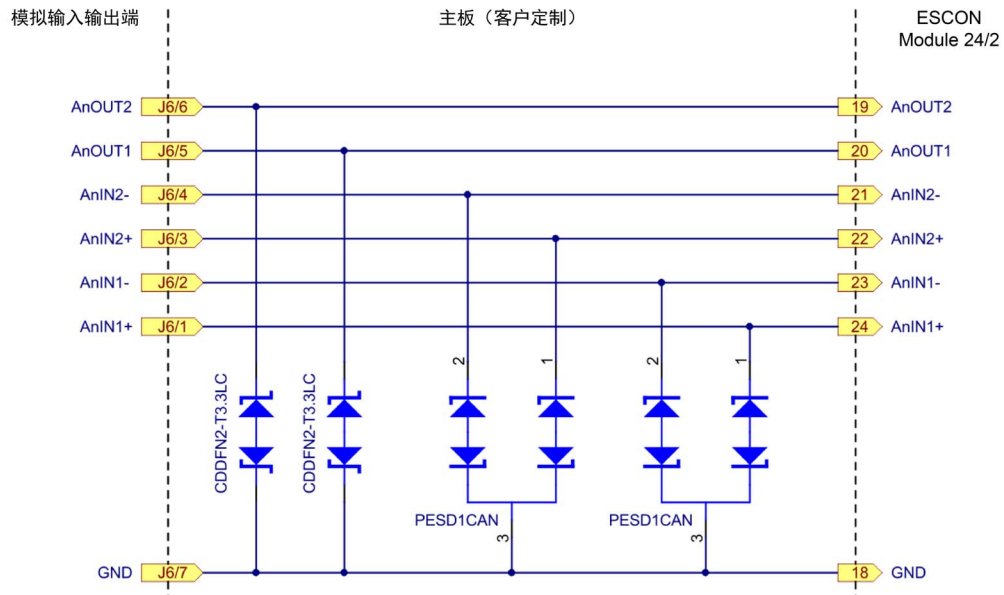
模拟输入输出端

主板（客户定制）

ESCON Module 24/2

AnOUT2 J6/6
19 AnOUT2

AnOUT1 J6/5
20 AnOUT1

AnIN2- J6/4
21 AnIN2-

AnIN2+ J6/3
22 AnIN2+

AnIN1- J6/2
23 AnIN1-

AnIN1+ J6/1
24 AnIN1+

CDDFN2-T3.3LC
CDDFN2-T3.3LC

2 1 2 1

PESD1CAN 3
PESD1CAN 3

GND J6/7
18 GND